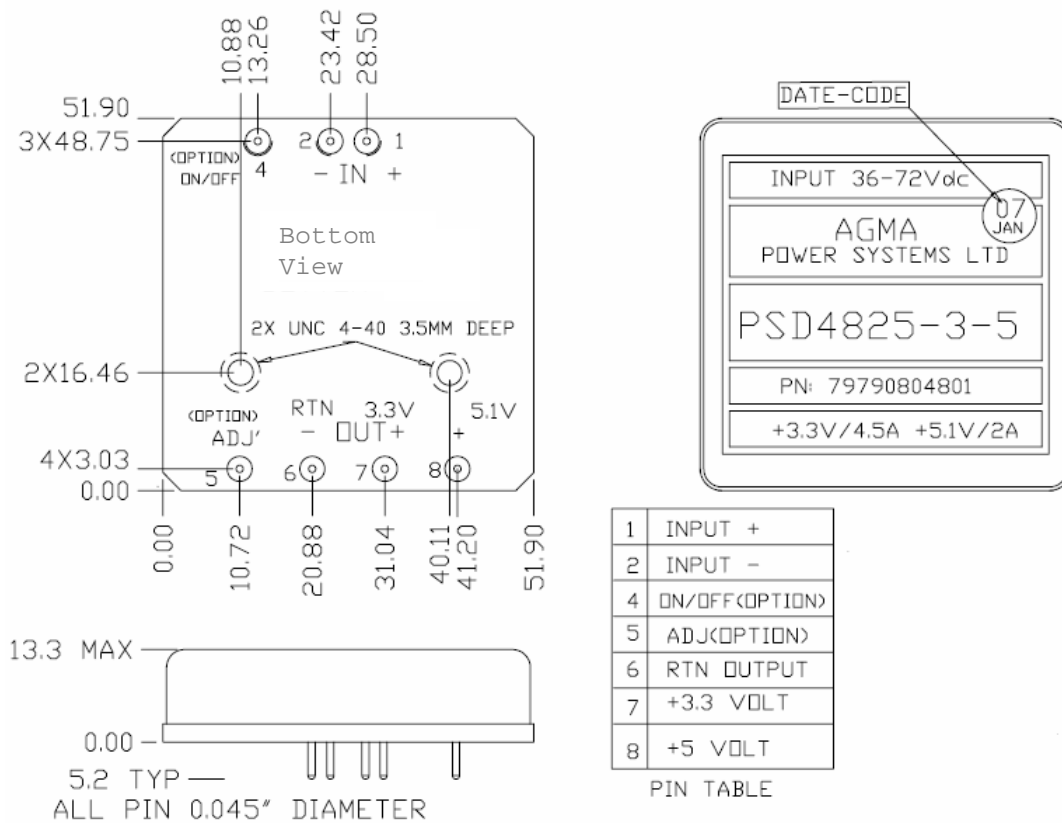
10.88
13.26
23.42
28.50

51.90
3X48.75

(OPTION)
ON/OFF 4

2 1
– IN +

Bottom View

2X UNC 4-40 3.5MM DEEP

2X16.46

(OPTION)
ADJ'

RTN
– OUT+
3.3V

5.1V
+

4X3.03
0.00

5 6 7 8

0.00
10.72
20.88
31.04
40.11
41.20
51.90

13.3 MAX

0.00

5.2 TYP
ALL PIN 0.045" DIAMETER

DATE-CODE

INPUT 36-72Vdc

07
JAN

AGMA
POWER SYSTEMS LTD

PSD4825-3-5

PN: 79790804801

+3.3V/4.5A +5.1V/2A

| 1 | INPUT + |
|---|---|
| 2 | INPUT – |
| 4 | ON/OFF(OPTION) |
| 5 | ADJ(OPTION) |
| 6 | RTN OUTPUT |
| 7 | +3.3 VOLT |
| 8 | +5 VOLT |

PIN TABLE